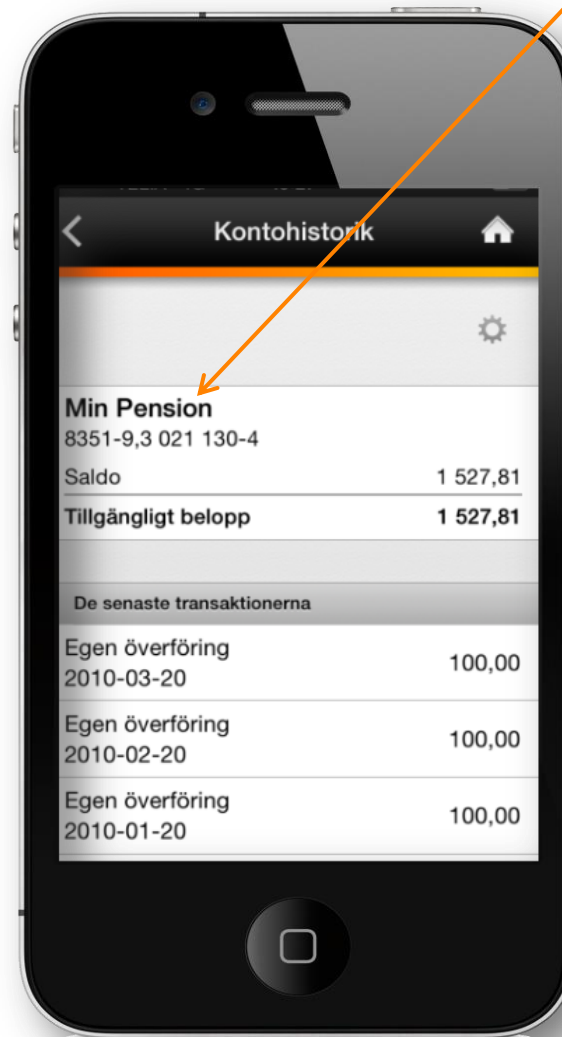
Kontohistorik

Min Pension
8351-9,3 021 130-4

| Saldo | 1 527,81 |
|---|---|
| Tillgängligt belopp | 1 527,81 |

De senaste transaktionerna

| Egen överföring 2010-03-20 | 100,00 |
|---|---|
| Egen överföring 2010-02-20 | 100,00 |
| Egen överföring 2010-01-20 | 100,00 |